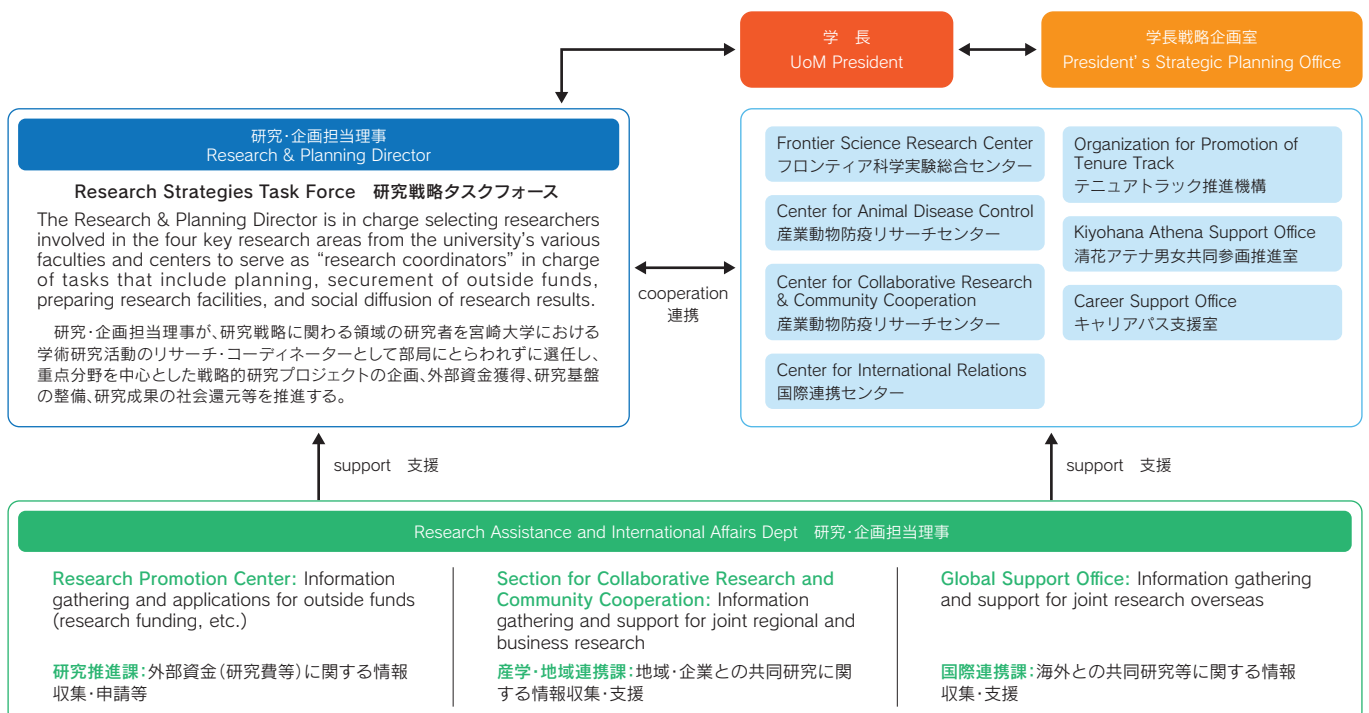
学　長
UoM President

学長戦略企画室
President' s Strategic Planning Office

研究・企画担当理事
Research & Planning Director

Research Strategies Task Force　研究戦略タスクフォース

The Research & Planning Director is in charge selecting researchers involved in the four key research areas from the university's various faculties and centers to serve as "research coordinators" in charge of tasks that include planning, securement of outside funds, preparing research facilities, and social diffusion of research results.

研究・企画担当理事が、研究戦略に関わる領域の研究者を宮崎大学における学術研究活動のリサーチ・コーディネーターとして部局にとらわれずに選任し、重点分野を中心とした戦略的研究プロジェクトの企画、外部資金獲得、研究基盤の整備、研究成果の社会還元等を推進する。

cooperation
連携

Frontier Science Research Center
フロンティア科学実験総合センター

Center for Animal Disease Control
産業動物防疫リサーチセンター

Center for Collaborative Research & Community Cooperation
産業動物防疫リサーチセンター

Center for International Relations
国際連携センター

Organization for Promotion of Tenure Track
テニュアトラック推進機構

Kiyohana Athena Support Office
清花アテナ男女共同参画推進室

Career Support Office
キャリアパス支援室

support　支援

support　支援

Research Assistance and International Affairs Dept　研究・企画担当理事

Research Promotion Center: Information gathering and applications for outside funds (research funding, etc.)

研究推進課:外部資金(研究費等)に関する情報収集・申請等

Section for Collaborative Research and Community Cooperation: Information gathering and support for joint regional and business research

産学・地域連携課:地域・企業との共同研究に関する情報収集・支援

Global Support Office: Information gathering and support for joint research overseas

国際連携課:海外との共同研究等に関する情報収集・支援